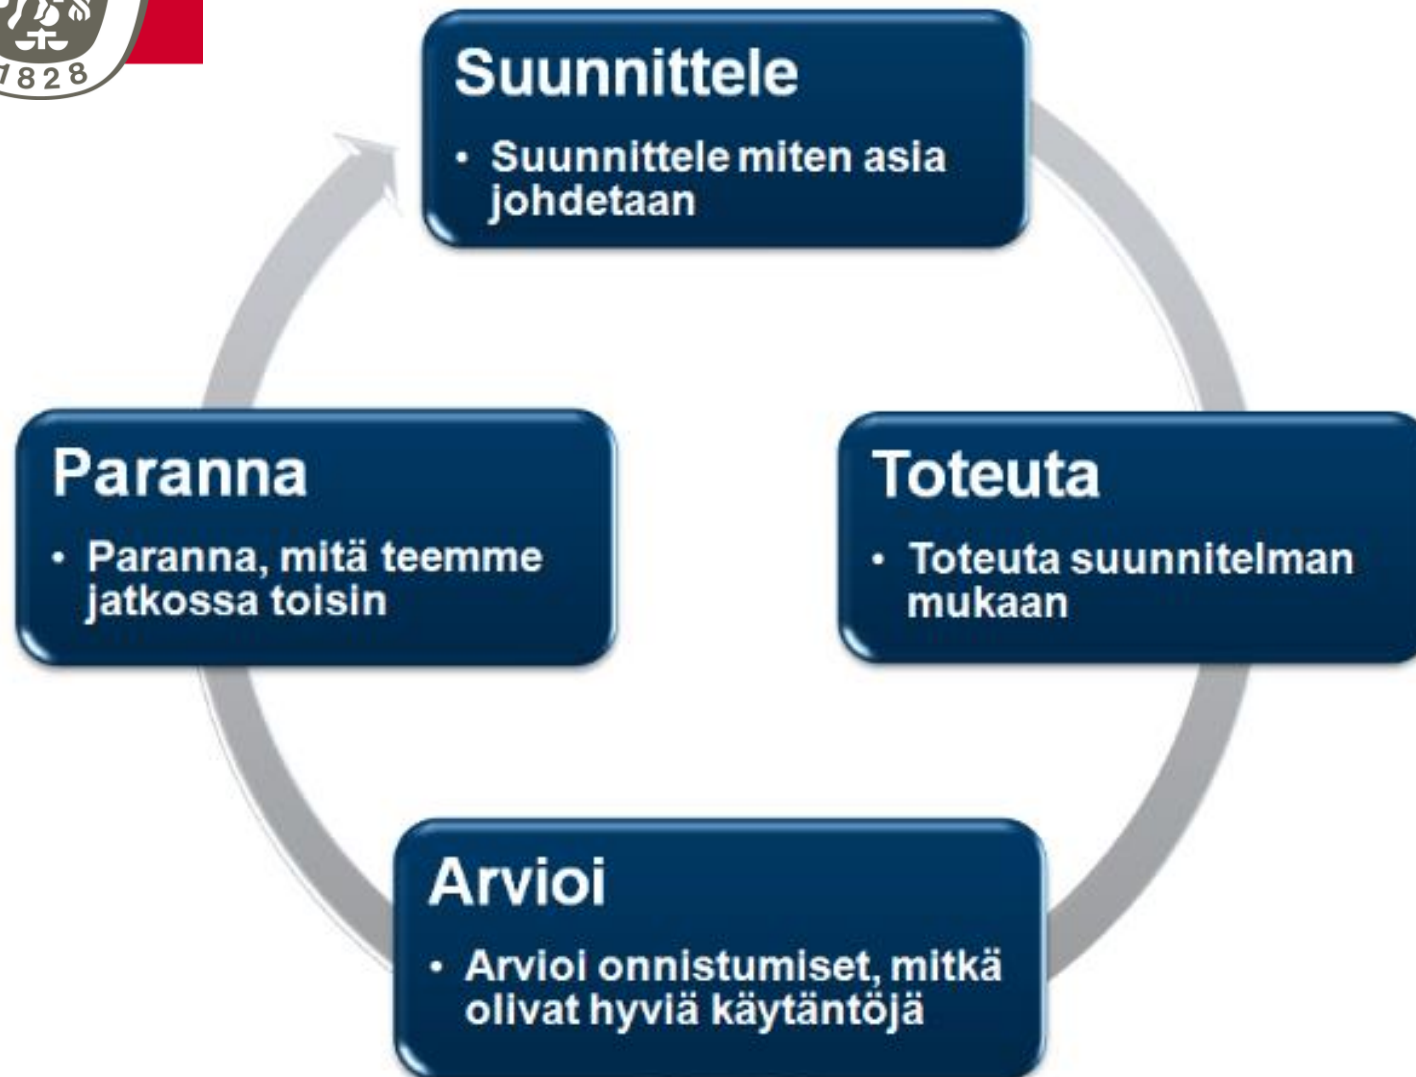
7828

Suunnittele
• Suunnittele miten asia johdetaan

Paranna
• Paranna, mitä teemme jatkossa toisin

Toteuta
• Toteuta suunnitelman mukaan

Arvioi
• Arvioi onnistumiset, mitkä olivat hyviä käytäntöjä